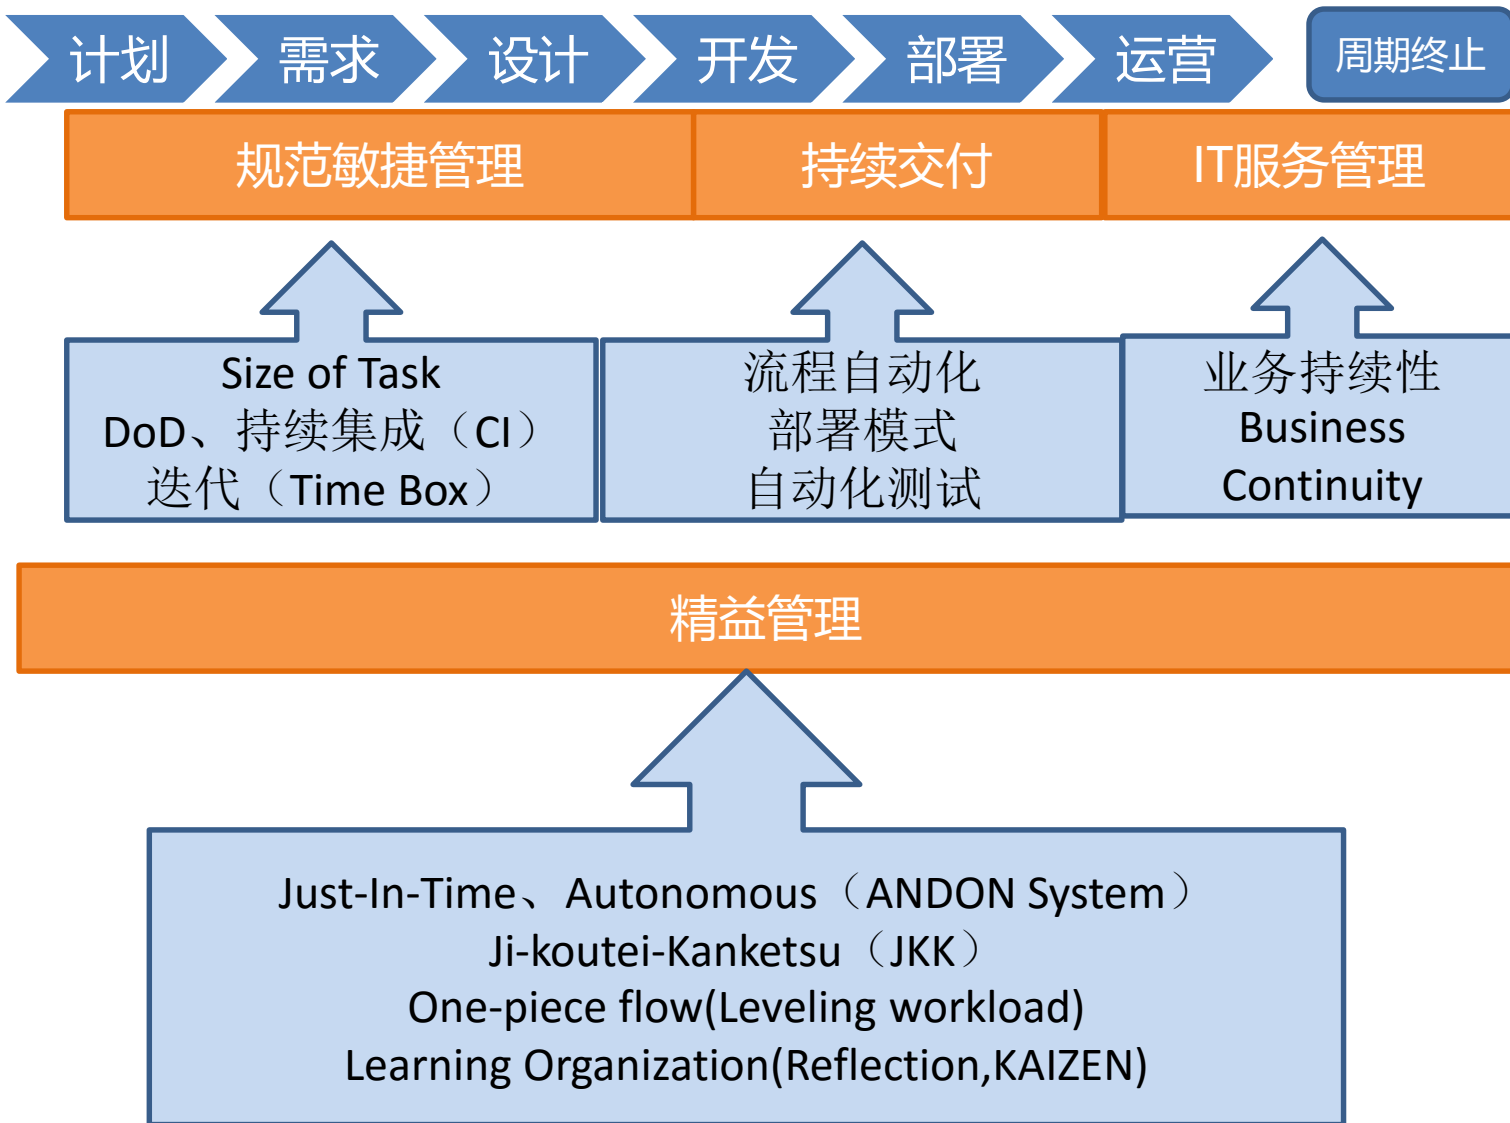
计划 需求 设计 开发 部署 运营 周期终止

规范敏捷管理 持续交付 IT服务管理

Size of Task
DoD、持续集成（CI）
迭代（Time Box）

流程自动化
部署模式
自动化测试

业务持续性
Business Continuity

精益管理

Just-In-Time、Autonomous（ANDON System）
Ji-koutei-Kanketsu（JKK）
One-piece flow(Leveling workload)
Learning Organization(Reflection,KAIZEN)